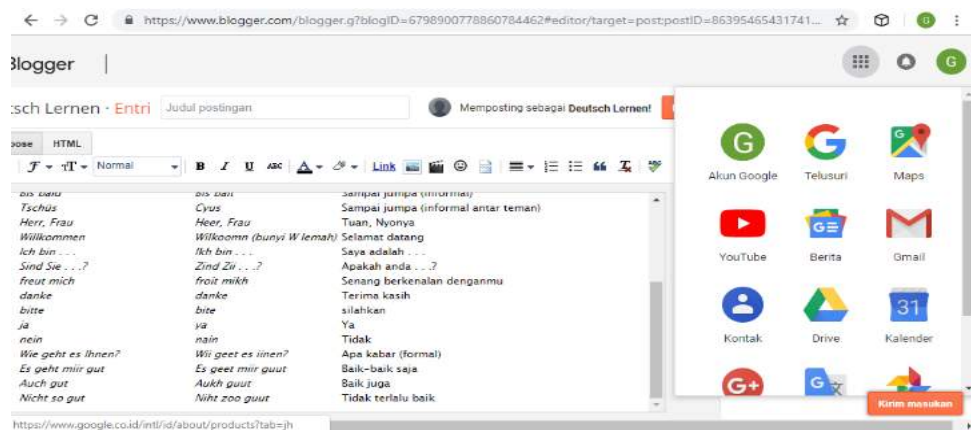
https://www.blogger.com/blogger.g?blogID=6798900778860784462#editor/target=post;postID=86395465431741...

Blogger

tsch Lernen · Entri Judul postingan

Memposting sebagai Deutsch Lernen!

pose HTML

Normal

B I U Link

| | | |
|---|---|---|
| Bis bald | Bis bald | Sampai jumpa (informal) |
| Tschüs | Cyus | Sampai jumpa (informal antar teman) |
| Herr, Frau | Heer, Frau | Tuan, Nyonya |
| Willkommen | Wilkoomn (bunyi W lemah) | Selamat datang |
| Ich bin . . . | Ikh bin . . . | Saya adalah . . . |
| Sind Sie . . .? | Zind Zii . . .? | Apakah anda . . .? |
| freut mich | froit mikh | Senang berkenalan denganmu |
| danke | danke | Terima kasih |
| bitte | bite | silahkan |
| ja | ya | Ya |
| nein | nain | Tidak |
| Wie geht es Ihnen? | Wii geet es iinen? | Apa kabar (formal) |
| Es geht mir gut | Es geet miir guut | Baik-baik saja |
| Auch gut | Aukh guut | Baik juga |
| Nicht so gut | Niht zoo guut | Tidak terlalu baik |

https://www.google.co.id/intl/id/about/products?tab=jh

Akun Google Telusuri Maps
YouTube Berita Gmail
Kontak Drive Kalender
31

Kirim masukan